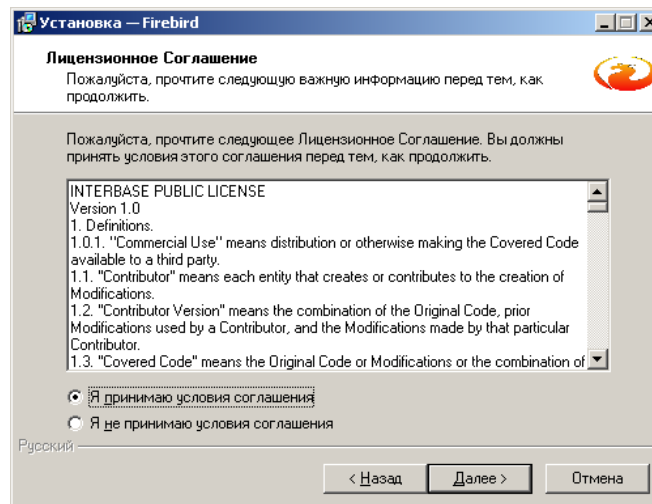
Установка — Firebird

Лицензионное Соглашение
Пожалуйста, прочтите следующую важную информацию перед тем, как продолжить.

Пожалуйста, прочтите следующее Лицензионное Соглашение. Вы должны принять условия этого соглашения перед тем, как продолжить.

INTERBASE PUBLIC LICENSE
Version 1.0
1. Definitions.
1.0.1. "Commercial Use" means distribution or otherwise making the Covered Code available to a third party.
1.1. "Contributor" means each entity that creates or contributes to the creation of Modifications.
1.2. "Contributor Version" means the combination of the Original Code, prior Modifications used by a Contributor, and the Modifications made by that particular Contributor.
1.3. "Covered Code" means the Original Code or Modifications or the combination of

Я принимаю условия соглашения
Я не принимаю условия соглашения

Русский

< Назад
Далее >
Отмена